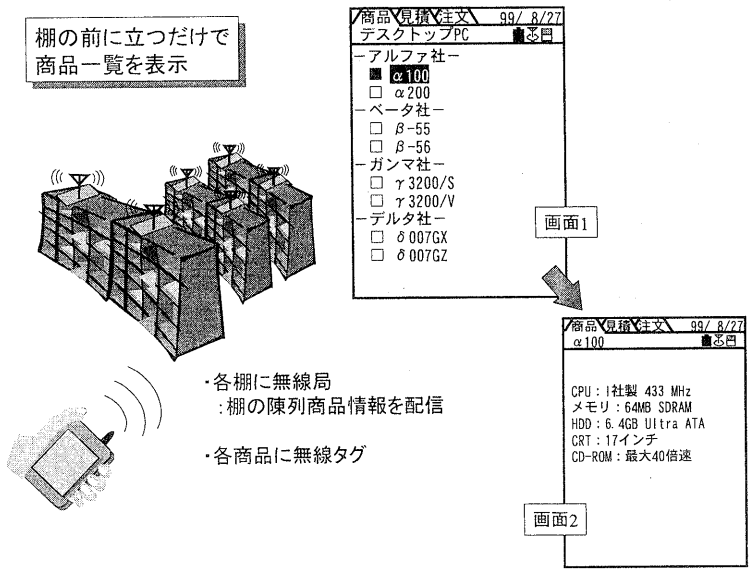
棚の前に立つだけで
商品一覧を表示

商品 見積 注文 99/ 8/27
デスクトップPC
−アルファ社−
■ $\alpha$100
□ $\alpha$200
−ベータ社−
□ $\beta$-55
□ $\beta$-56
−ガンマ社−
□ $\gamma$3200/S
□ $\gamma$3200/V
−デルタ社−
□ $\delta$007GX
□ $\delta$007GZ

画面1

商品 見積 注文 99/ 8/27
$\alpha$100

CPU：I社製 433 MHz
メモリ：64MB SDRAM
HDD：6.4GB Ultra ATA
CRT：17インチ
CD-ROM：最大40倍速

画面2

・各棚に無線局
：棚の陳列商品情報を配信

・各商品に無線タグ